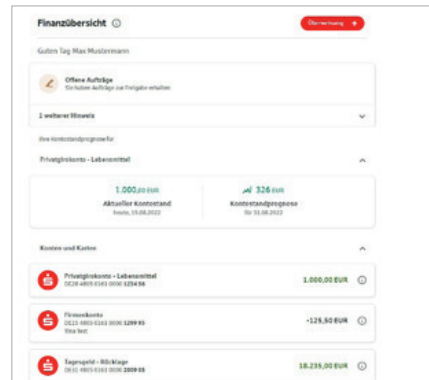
Finanzübersicht ⓘ

Überweisung +

Guten Tag Max Mustermann

Offene Aufträge
Sie haben Aufträge zur Freigabe erhalten

1 weiterer Hinweis

Ihre Kontostandprognose für

Privatgirokonto - Lebensmittel

1.000,00 EUR
Aktueller Kontostand
heute, 19.08.2022

326 EUR
Kontostandprognose
für 31.08.2022

Konten und Karten

Privatgirokonto - Lebensmittel
DE28 4805 0161 0000 1234 56
1.000,00 EUR

Firmenkonto
DE15 4805 0161 0000 1299 05
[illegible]
-125,50 EUR

Tagesgeld - Rücklage
DE31 4805 0161 0000 2009 05
18.235,00 EUR